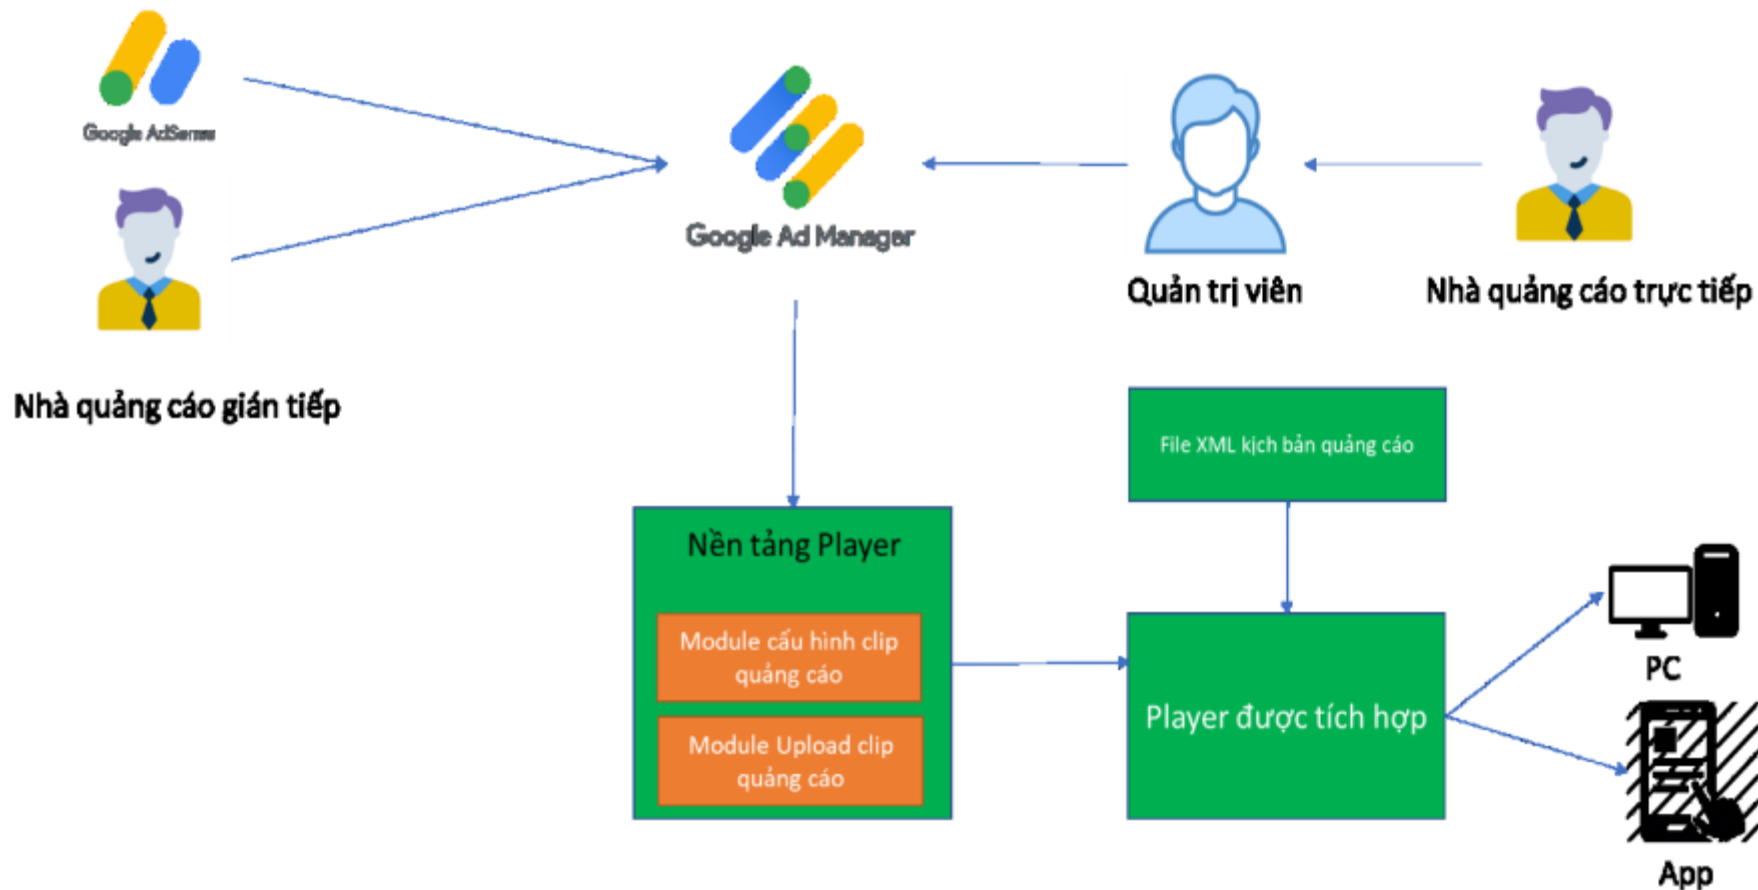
Google AdSense

Nhà quảng cáo gián tiếp

Google Ad Manager

Quản trị viên

Nhà quảng cáo trực tiếp

File XML kịch bản quảng cáo

Nền tảng Player

Module cấu hình clip quảng cáo

Module Upload clip quảng cáo

Player được tích hợp

PC

App